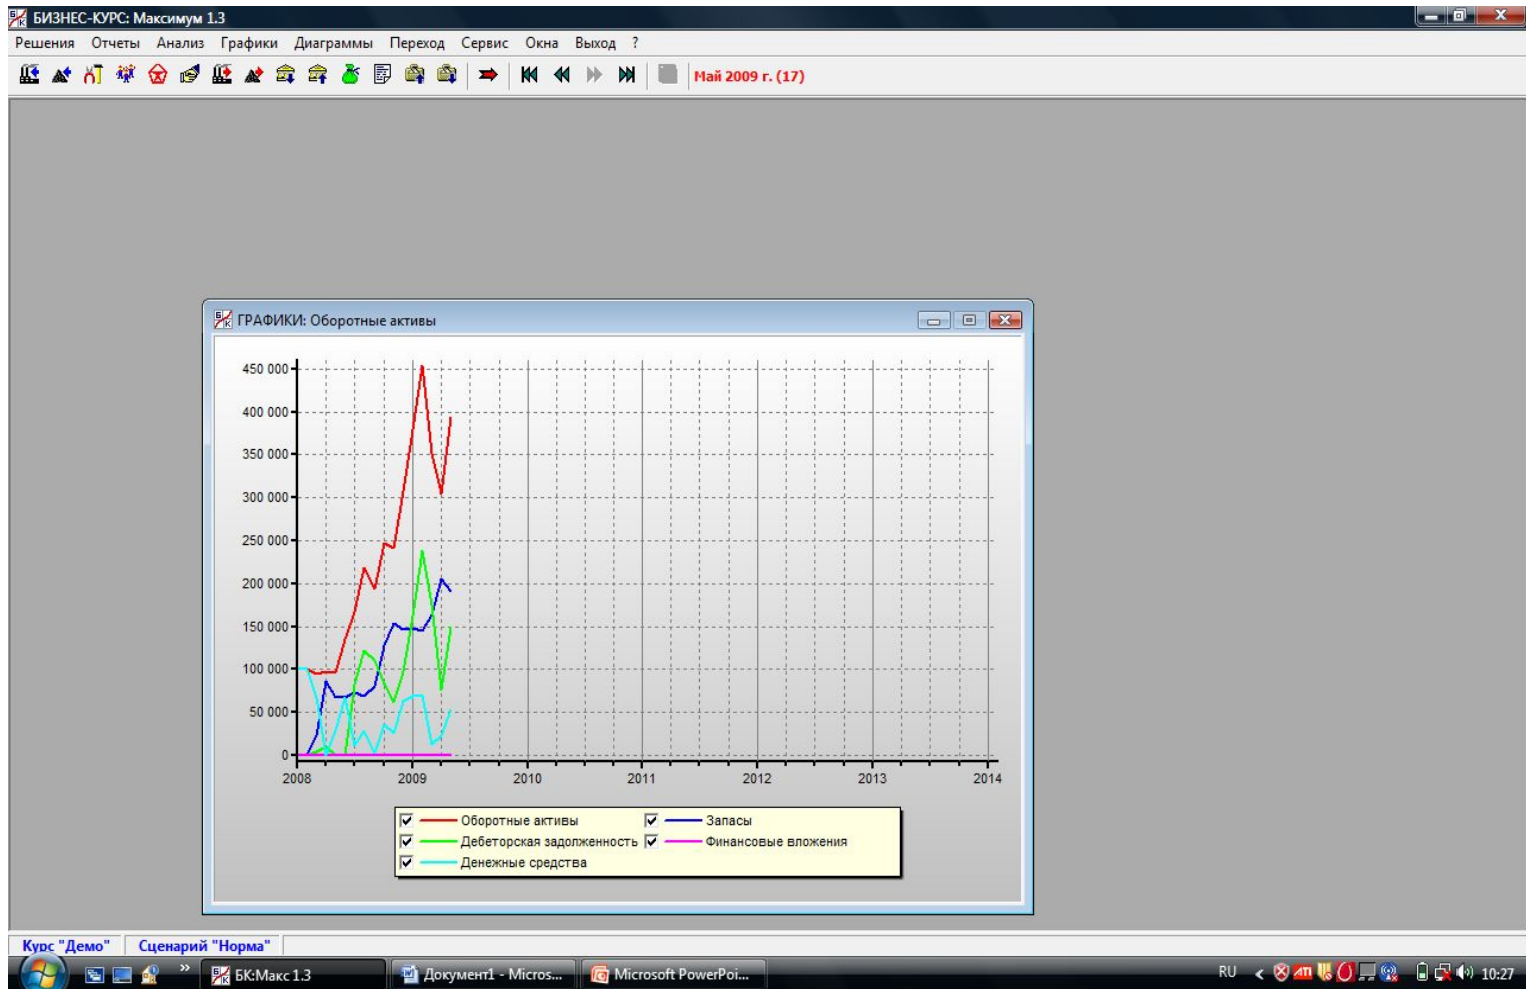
БИЗНЕС-КУРС: Максимум 1.3

Решения Отчеты Анализ Графики Диаграммы Переход Сервис Окна Выход ?

Май 2009 г. (17)

ГРАФИКИ: Оборотные активы

450 000
400 000
350 000
300 000
250 000
200 000
150 000
100 000
50 000
0

2008 2009 2010 2011 2012 2013 2014

Оборотные активы
Запасы
Дебеторская задолженность
Финансовые вложения
Денежные средства

Курс "Демо" Сценарий "Норма"

БК:Макс 1.3 Документ1 - Micros... Microsoft PowerPoi... RU 10:27